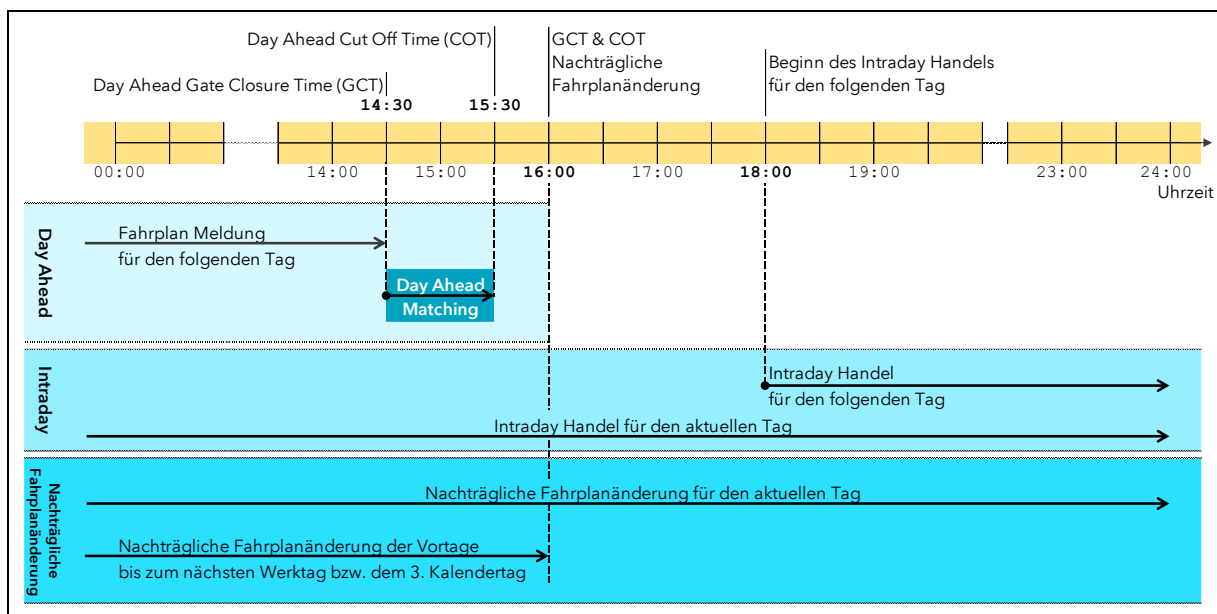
Day Ahead Cut Off Time (COT)

Day Ahead Gate Closure Time (GCT)

14:30

15:30

GCT & COT
Nachträgliche Fahrplanänderung

Beginn des Intraday Handels für den folgenden Tag

00:00 14:00 15:00 16:00 17:00 18:00 19:00 23:00 24:00

Uhrzeit

Day Ahead

Fahrplan Meldung für den folgenden Tag

Day Ahead Matching

Intraday

Intraday Handel für den folgenden Tag

Intraday Handel für den aktuellen Tag

Nachträgliche Fahrplanänderung

Nachträgliche Fahrplanänderung für den aktuellen Tag

Nachträgliche Fahrplanänderung der Vortage bis zum nächsten Werktag bzw. dem 3. Kalendertag